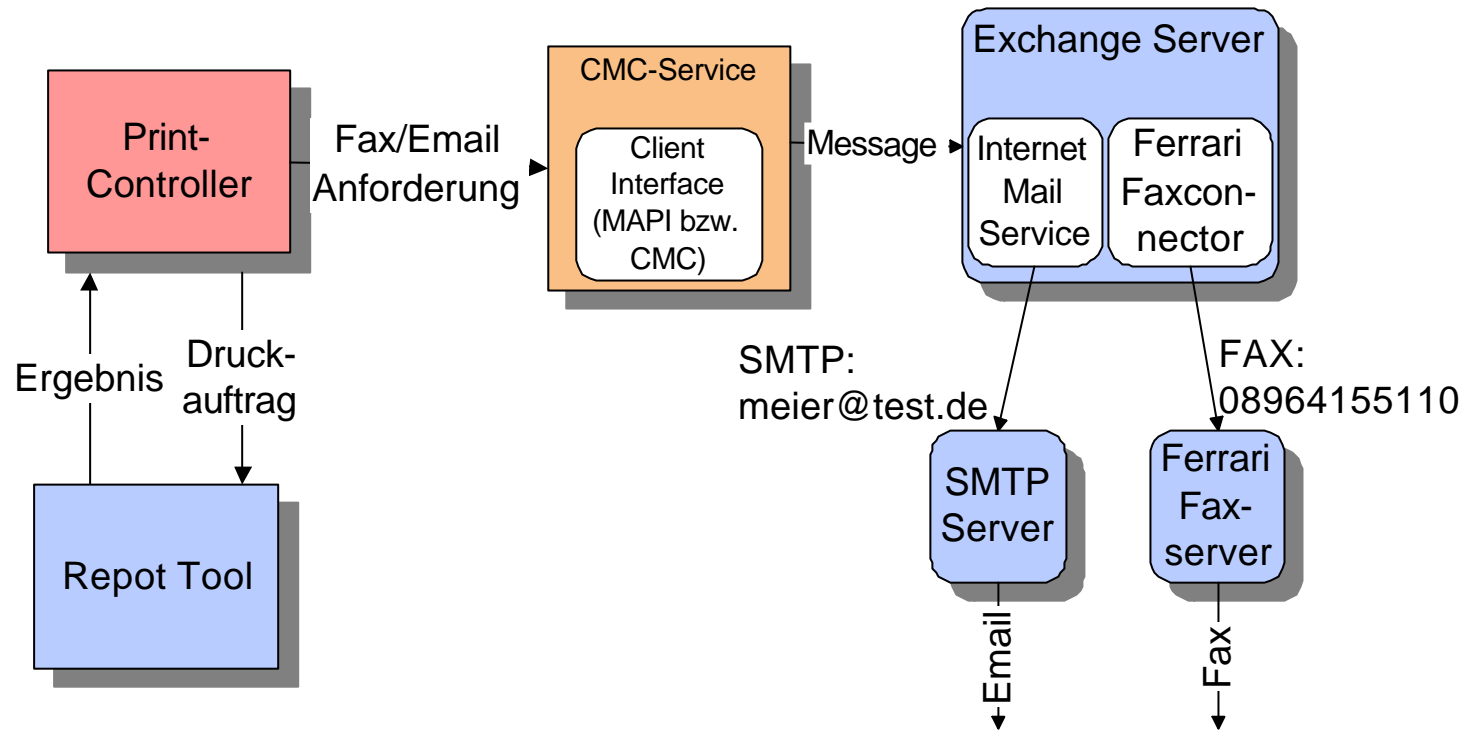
Print-Controller

Fax/Email Anforderung

CMC-Service

Client Interface (MAPI bzw. CMC)

Message

Exchange Server

Internet Mail Service

Ferrari Faxconnector

Ergebnis

Druckauftrag

Repot Tool

SMTP: meier@test.de

FAX: 08964155110

SMTP Server

Ferrari Faxserver

Email

Fax